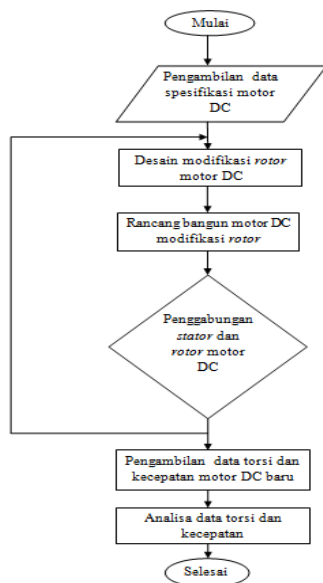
Mulai

Pengambilan data spesifikasi motor DC

Desain modifikasi rotor motor DC

Rancang bangun motor DC modifikasi rotor

Penggabungan stator dan rotor motor DC

Pengambilan data torsi dan kecepatan motor DC baru

Analisa data torsi dan kecepatan

Selesai